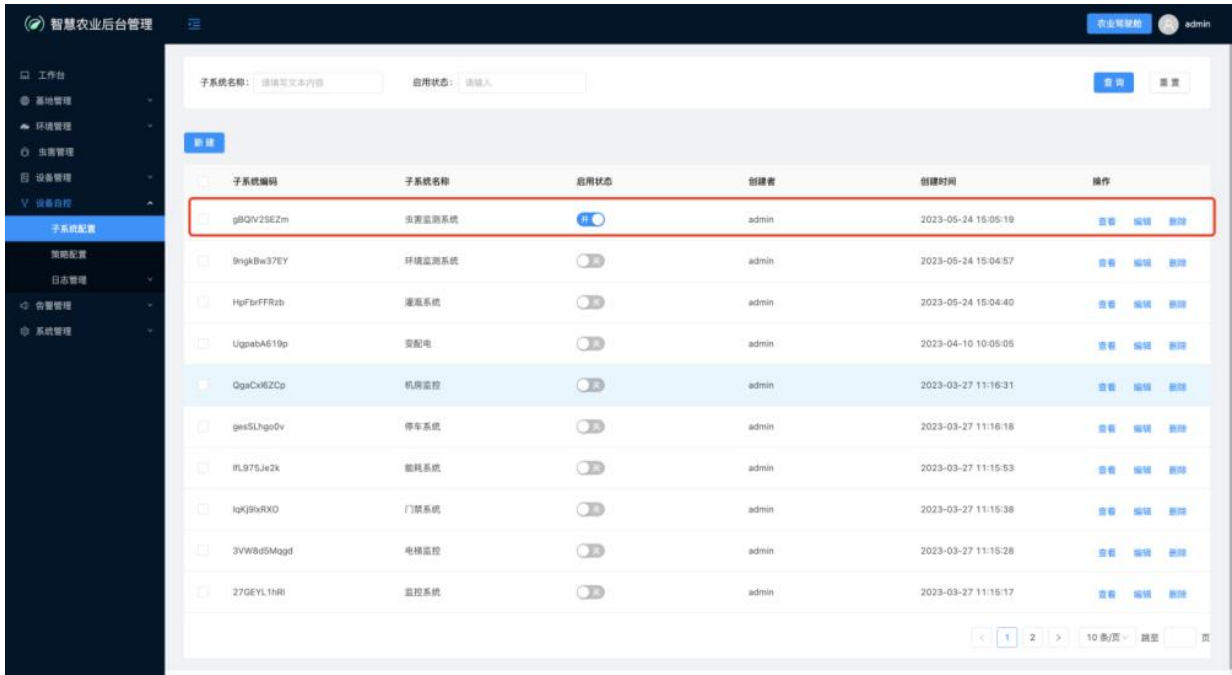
智慧农业后台管理

农业驾驶舱 admin

工作台
基地管理
环境管理
虫害管理
设备管理
设备自控
子系统配置
策略配置
日志管理
告警管理
系统管理

子系统名称： 请填写文本内容
启用状态： 请输入
查询
重置

新建

| 子系统编码 | 子系统名称 | 启用状态 | 创建者 | 创建时间 | 操作 |
|---|---|---|---|---|---|
| gBQIV2SEZm | 虫害监测系统 | 开 | admin | 2023-05-24 15:05:19 | 查看 编辑 删除 |
| 9ngkBw37EY | 环境监测系统 | 关 | admin | 2023-05-24 15:04:57 | 查看 编辑 删除 |
| HpFbrFFRzb | 灌溉系统 | 关 | admin | 2023-05-24 15:04:40 | 查看 编辑 删除 |
| UgpabA619p | 变配电 | 关 | admin | 2023-04-10 10:05:05 | 查看 编辑 删除 |
| QgaCxl6ZCp | 机房监控 | 关 | admin | 2023-03-27 11:16:31 | 查看 编辑 删除 |
| gesSLhgo0v | 停车系统 | 关 | admin | 2023-03-27 11:16:18 | 查看 编辑 删除 |
| lfL975Je2k | 能耗系统 | 关 | admin | 2023-03-27 11:15:53 | 查看 编辑 删除 |
| lqKj9lxRXO | 门禁系统 | 关 | admin | 2023-03-27 11:15:38 | 查看 编辑 删除 |
| 3VW8d5Mqgd | 电梯监控 | 关 | admin | 2023-03-27 11:15:28 | 查看 编辑 删除 |
| 27GEYL1hRl | 监控系统 | 关 | admin | 2023-03-27 11:15:17 | 查看 编辑 删除 |

< 1 2 > 10 条/页 跳至 页